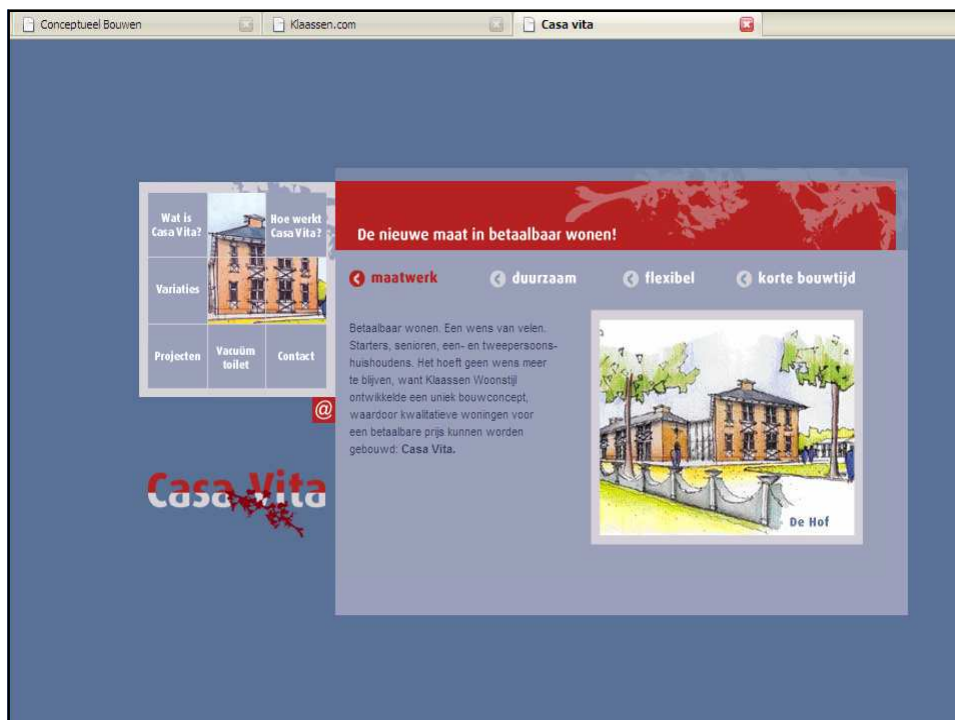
Conceptueel Bouwen

Klaassen.com

Casa vita

Wat is Casa Vita?

Hoe werkt Casa Vita?

Variaties

Projecten

Vacuüm toilet

Contact

@

Casa Vita

De nieuwe maat in betaalbaar wonen!

maatwerk

duurzaam

flexibel

korte bouwtijd

Betaalbaar wonen. Een wens van velen. Starters, senioren, een- en tweepersoonshuishoudens. Het hoeft geen wens meer te blijven, want Klaassen Woonstijl ontwikkelde een uniek bouwconcept, waardoor kwalitatieve woningen voor een betaalbare prijs kunnen worden gebouwd: Casa Vita.

De Hof